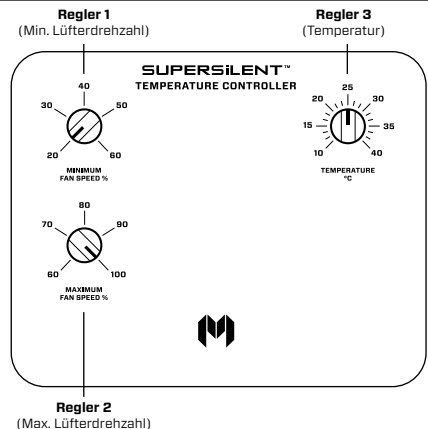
**Regler 1**
(Min. Lüfterdrehzahl)

**Regler 3**
(Temperatur)

SUPERSiLENT™
TEMPERATURE CONTROLLER

40
30 50
20 60
MINIMUM FAN SPEED %

25
20 30
15 35
10 40
TEMPERATURE °C

80
70 90
60 100
MAXIMUM FAN SPEED %

**Regler 2**
(Max. Lüfterdrehzahl)